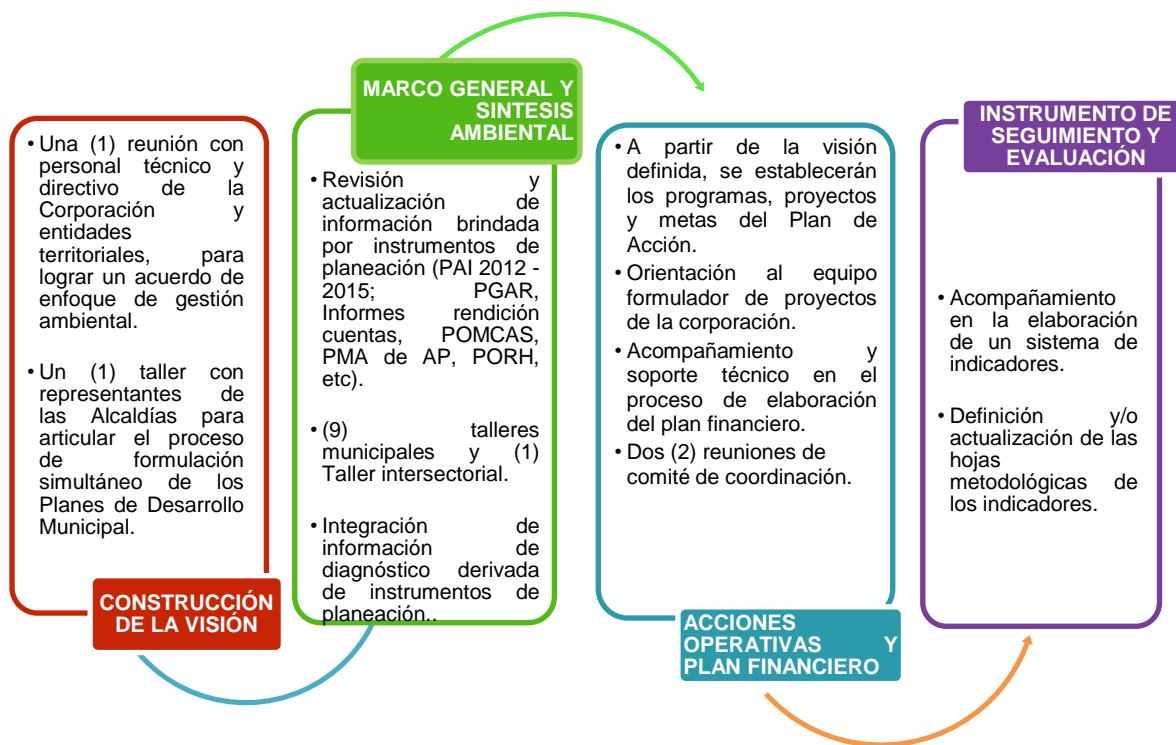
• Una (1) reunión con personal técnico y directivo de la Corporación y entidades territoriales, para lograr un acuerdo de enfoque de gestión ambiental.

• Un (1) taller con representantes de las Alcaldías para articular el proceso de formulación simultáneo de los Planes de Desarrollo Municipal.

CONSTRUCCIÓN DE LA VISIÓN

MARCO GENERAL Y SINTESIS AMBIENTAL

• Revisión y actualización de información brindada por instrumentos de planeación (PAI 2012 - 2015; PGAR, Informes rendición cuentas, POMCAS, PMA de AP, PORH, etc).

• (9) talleres municipales y (1) Taller intersectorial.

• Integración de información de diagnóstico derivada de instrumentos de planeación..

• A partir de la visión definida, se establecerán los programas, proyectos y metas del Plan de Acción.

• Orientación al equipo formulador de proyectos de la corporación.

• Acompañamiento y soporte técnico en el proceso de elaboración del plan financiero.

• Dos (2) reuniones de comité de coordinación.

ACCIONES OPERATIVAS Y PLAN FINANCIERO

INSTRUMENTO DE SEGUIMIENTO Y EVALUACIÓN

• Acompañamiento en la elaboración de un sistema de indicadores.

• Definición y/o actualización de las hojas metodológicas de los indicadores.